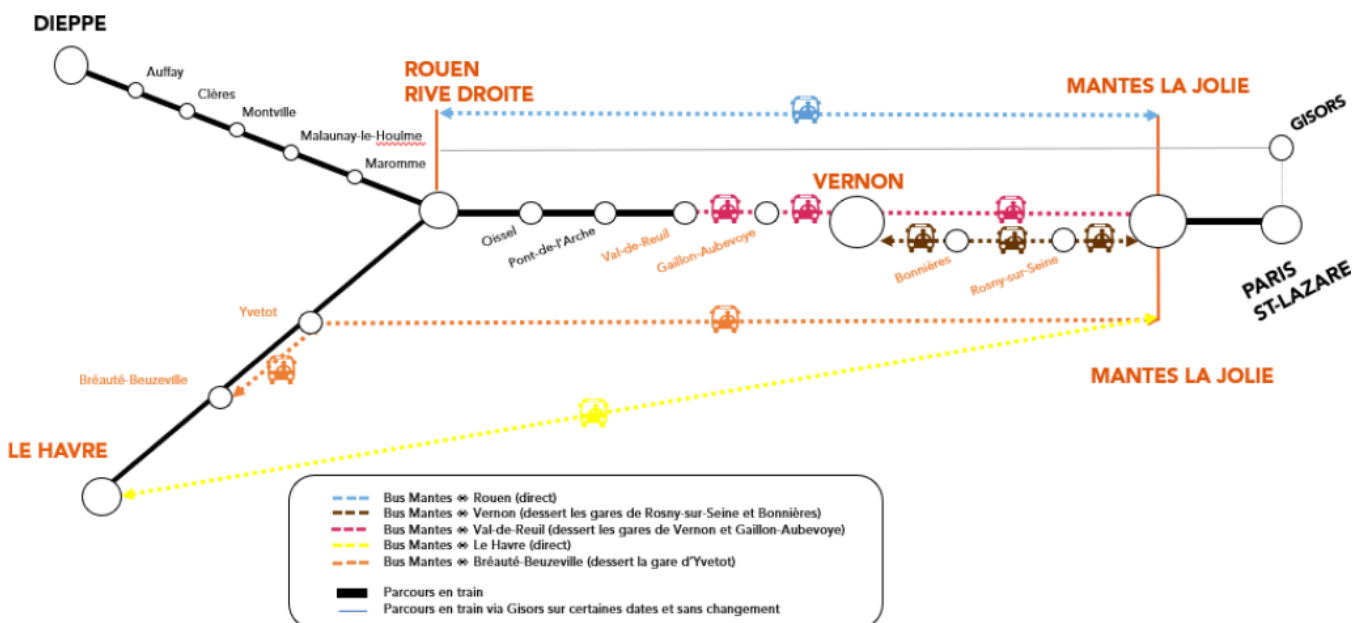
DIEPPE

Auffay

Clères

Montville

Malaunay-le-Houlme

Maromme

ROUEN RIVE DROITE

MANTES LA JOLIE

GISORS

VERNON

Oissel

Pont-de-l'Arche

Val-de-Reuil

Gaillon-Aubevoye

Bonnières

Rosny-sur-Seine

PARIS ST-LAZARE

Yvetot

Bréauté-Beuzeville

MANTES LA JOLIE

LE HAVRE

Bus Mantes ⇔ Rouen (direct)
Bus Mantes ⇔ Vernon (dessert les gares de Rosny-sur-Seine et Bonnières)
Bus Mantes ⇔ Val-de-Reuil (dessert les gares de Vernon et Gaillon-Aubevoye)
Bus Mantes ⇔ Le Havre (direct)
Bus Mantes ⇔ Bréauté-Beuzeville (dessert la gare d'Yvetot)

Parcours en train
Parcours en train via Gisors sur certaines dates et sans changement